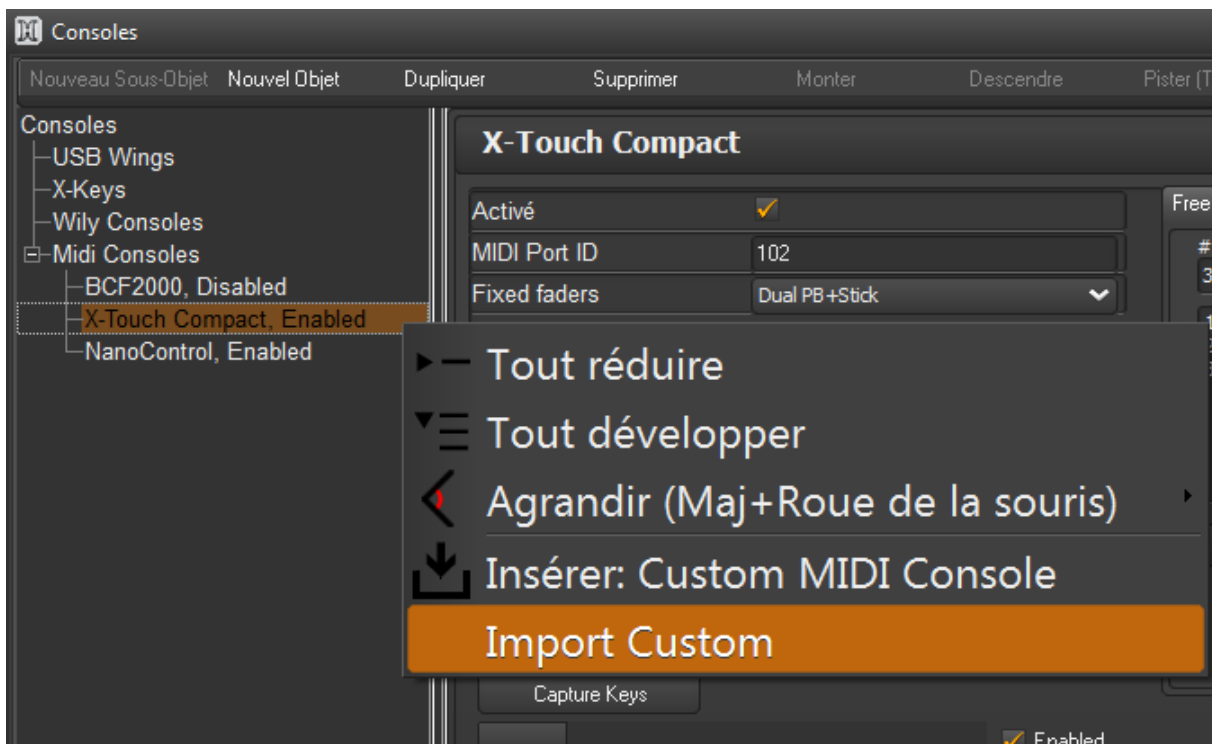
Consoles

Nouveau Sous-Objet Nouvel Objet Dupliquer Supprimer Monter Descendre Pister (T

Consoles
USB Wings
X-Keys
Wily Consoles
Midi Consoles
BCF2000, Disabled
X-Touch Compact, Enabled
NanoControl, Enabled

X-Touch Compact

| Activé | ✓ |
|---|---|
| MIDI Port ID | 102 |
| Fixed faders | Dual PB+Stick |

Free

Tout réduire
Tout développer
Agrandir (Maj+Roue de la souris)
Insérer: Custom MIDI Console
Import Custom

Capture Keys

Enabled